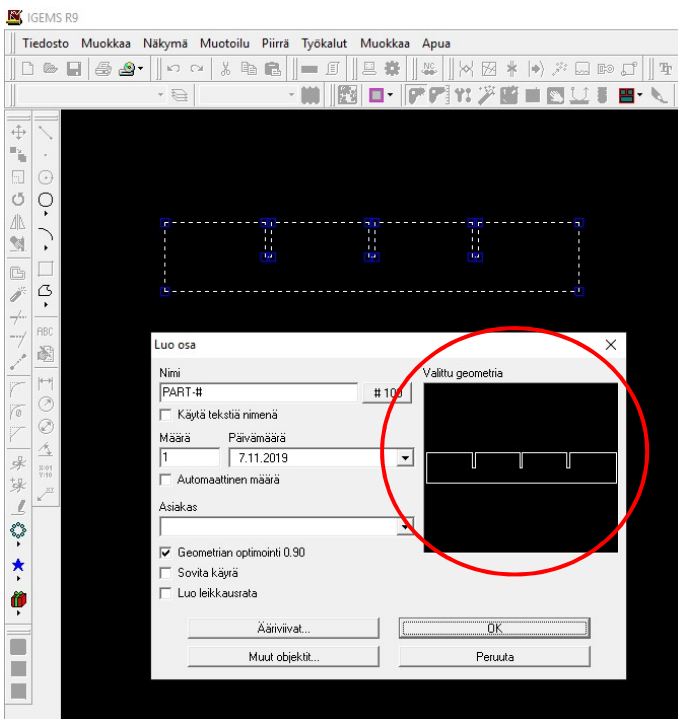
IGEMS R9

Tiedosto Muokkaa Näkymä Muotoilu Piirrä Työkalut Muokkaa Apua

ABC

Luo osa

Nimi
PART-#
# 100
Käytä tekstiä nimenä

Määrä
1
Päivämäärä
7.11.2019
Automaattinen määrä

Asiakas

Geometrian optimointi 0.90
Sovita käyrä
Luo leikkausrata

Valittu geometria

Ääriviivat...
OK
Muut objektit...
Peruuta